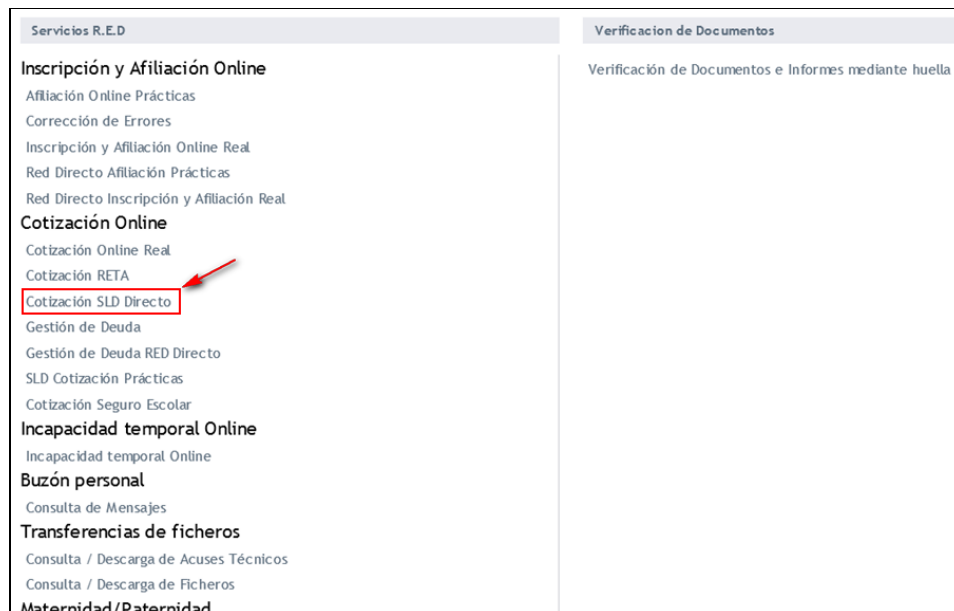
Servicios R.E.D

Inscripción y Afiliación Online

Afiliación Online Prácticas

Corrección de Errores

Inscripción y Afiliación Online Real

Red Directo Afiliación Prácticas

Red Directo Inscripción y Afiliación Real

Cotización Online

Cotización Online Real

Cotización RETA

Cotización SLD Directo

Gestión de Deuda

Gestión de Deuda RED Directo

SLD Cotización Prácticas

Cotización Seguro Escolar

Incapacidad temporal Online

Incapacidad temporal Online

Buzón personal

Consulta de Mensajes

Transferencias de ficheros

Consulta / Descarga de Acuses Técnicos

Consulta / Descarga de Ficheros

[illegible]

Verificacion de Documentos

Verificación de Documentos e Informes mediante huella